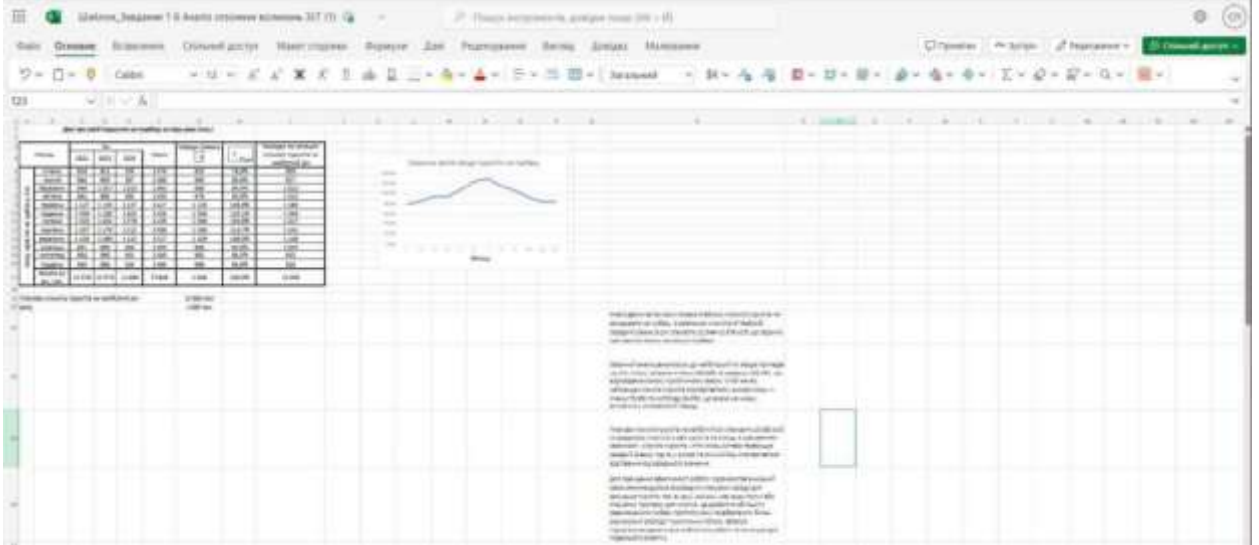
Шаблон_Завдання 1.6 Аналіз сезонних коливань 317 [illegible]

Пошук інструментів, довідки тощо (Alt + Q)

Файл Основне Вставлення Спільний доступ Макет сторінки Формули Дані Рецензування Вигляд Довідка Малювання

Примітки Зміни Редагування Спільний доступ

Calibri 12 Загальний

T23

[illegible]

Сезонна хвиля обсягу перевезень

Місяць

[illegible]